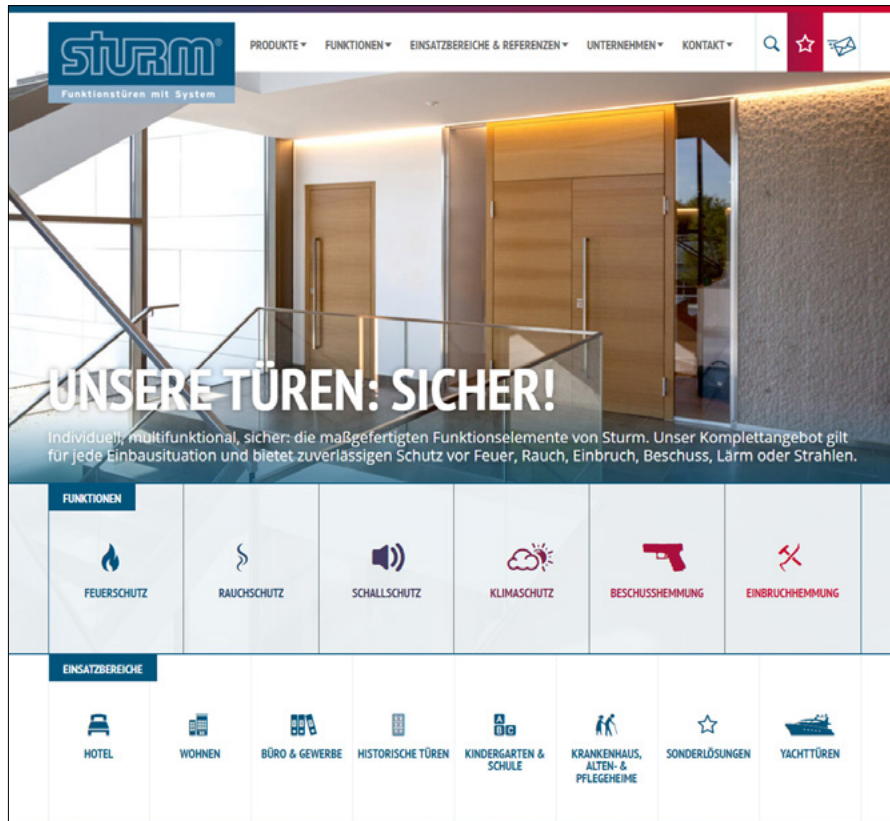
sturm®
Funktionstüren mit System

PRODUKTE ▾ FUNKTIONEN ▾ EINSATZBEREICHE & REFERENZEN ▾ UNTERNEHMEN ▾ KONTAKT ▾

UNSERE TÜREN: SICHER!

Individuell, multifunktional, sicher: die maßgefertigten Funktionselemente von Sturm. Unser Komplettangebot gilt für jede Einbausituation und bietet zuverlässigen Schutz vor Feuer, Rauch, Einbruch, Beschuss, Lärm oder Strahlen.

FUNKTIONEN

FEUERSCHUTZ
RAUCHSCHUTZ
SCHALLSCHUTZ
KLIMASCHUTZ
BESCHUSSHEMMUNG
EINBRUCHHEMMUNG

EINSATZBEREICHE

HOTEL
WOHNEN
BÜRO & GEWERBE
HISTORISCHE TÜREN
KINDERGARTEN & SCHULE
KRANKENHAUS, ALTEN- & PFLEGEHEIME
SONDERLÖSUNGEN
YACHTTÜREN